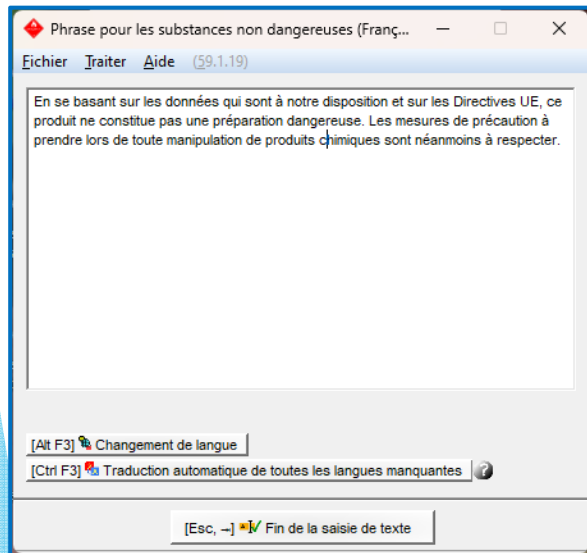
Phrase pour les substances non dangereuses (Franç...

Fichier Traiter Aide (59.1.19)

En se basant sur les données qui sont à notre disposition et sur les Directives UE, ce produit ne constitue pas une préparation dangereuse. Les mesures de précaution à prendre lors de toute manipulation de produits chimiques sont néanmoins à respecter.

[Alt F3] Changement de langue

[Ctrl F3] Traduction automatique de toutes les langues manquantes

[Esc, ↵] Fin de la saisie de texte